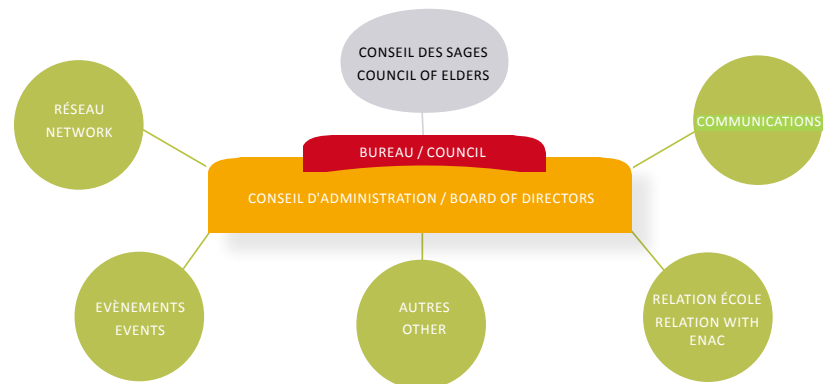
CONSEIL DES SAGES
COUNCIL OF ELDERS

RÉSEAU
NETWORK

COMMUNICATIONS

BUREAU / COUNCIL

CONSEIL D'ADMINISTRATION / BOARD OF DIRECTORS

EVÈNEMENTS
EVENTS

AUTRES
OTHER

RELATION ÉCOLE
RELATION WITH ENAC